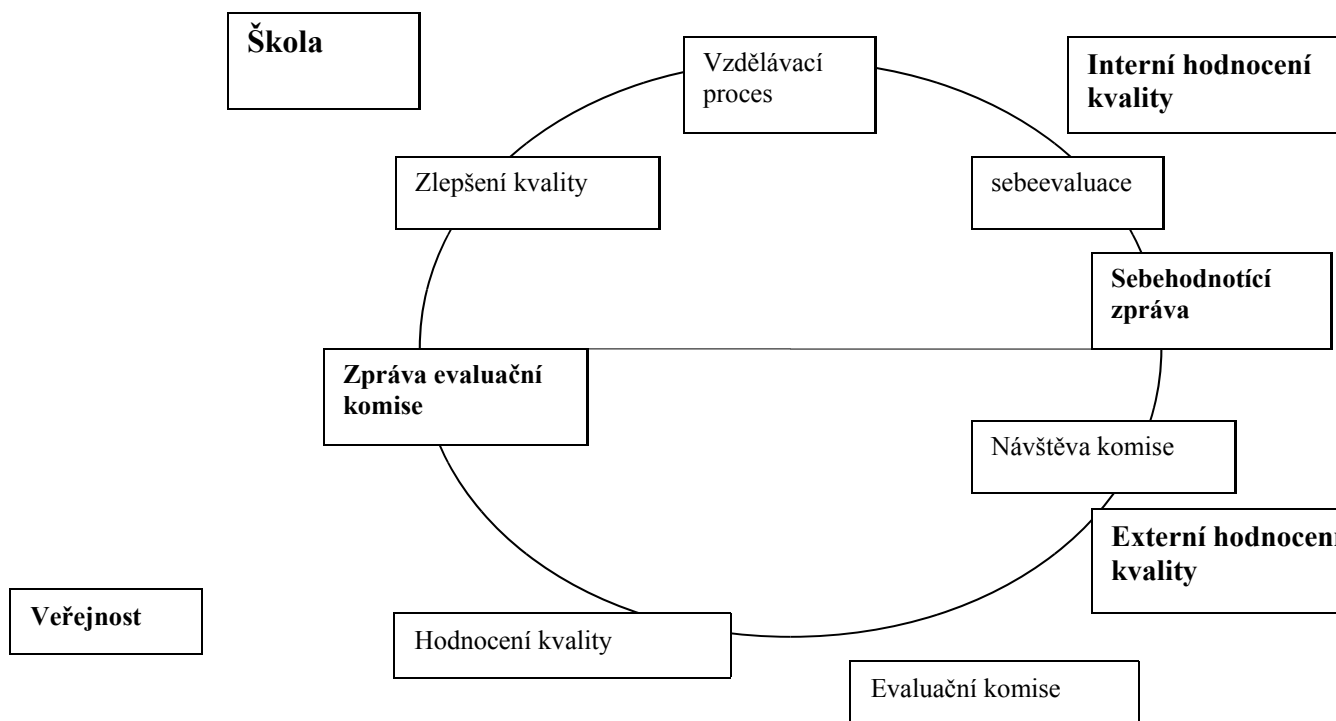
Škola

Vzdělávací proces

Interní hodnocení kvality

Zlepšení kvality

sebeevaluace

Sebehodnotící zpráva

Zpráva evaluační komise

Návštěva komise

Externí hodnocen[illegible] kvality

Veřejnost

Hodnocení kvality

Evaluační komise